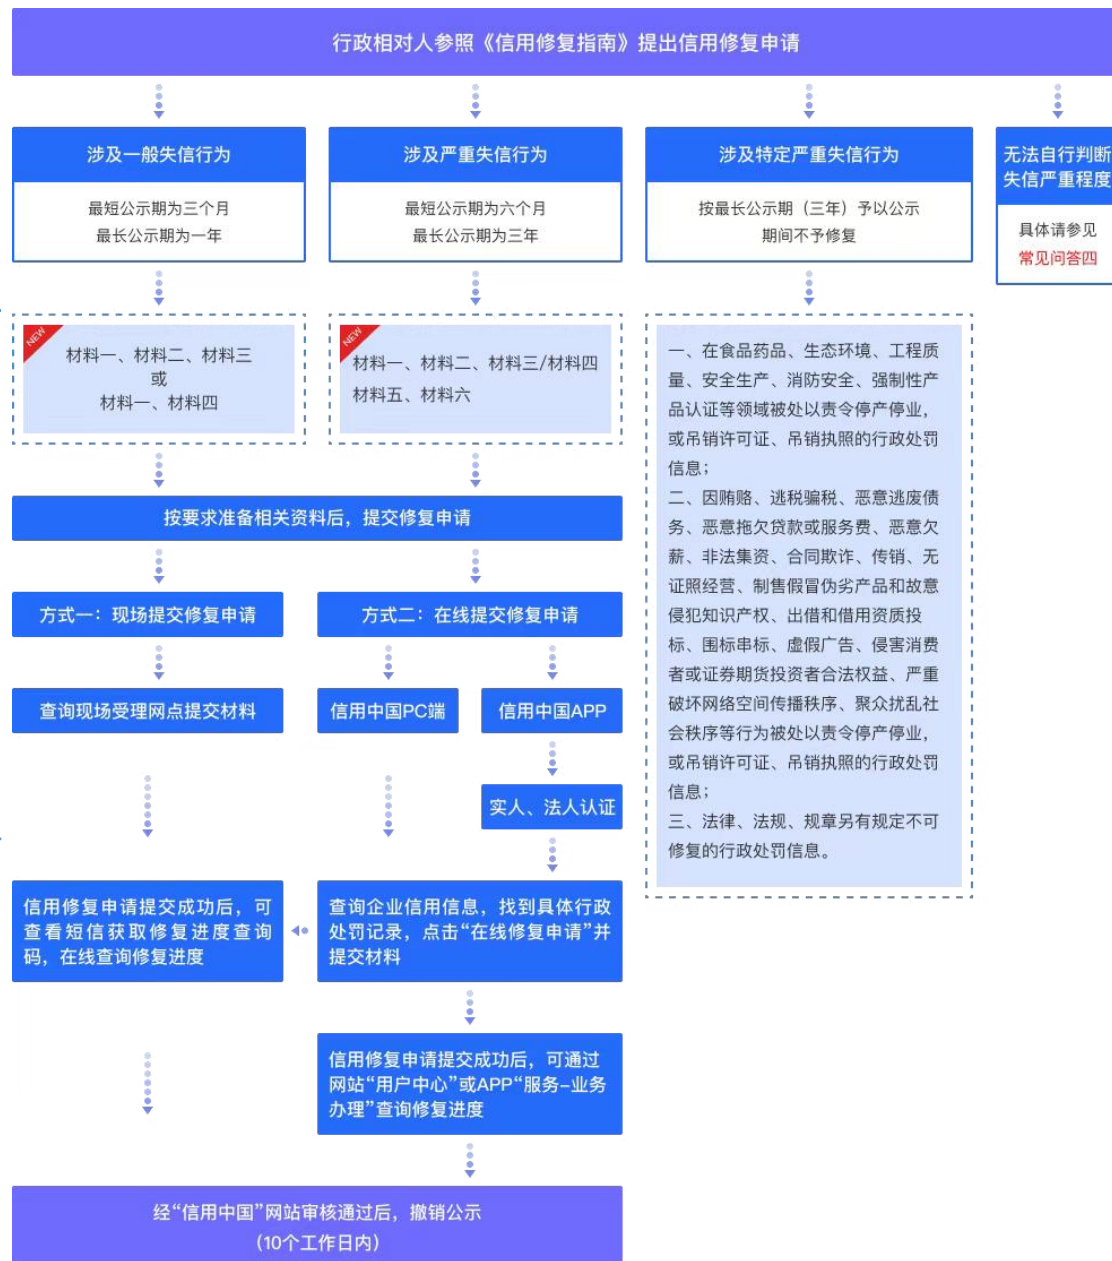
行政相对人参照《信用修复指南》提出信用修复申请

涉及一般失信行为

最短公示期为三个月
最长公示期为一年

涉及严重失信行为

最短公示期为六个月
最长公示期为三年

涉及特定严重失信行为

按最长公示期（三年）予以公示
期间不予修复

无法自行判断失信严重程度

具体请参见
常见问答四

NEW
材料一、材料二、材料三
或
材料一、材料四

NEW
材料一、材料二、材料三/材料四
材料五、材料六

一、在食品药品、生态环境、工程质量、安全生产、消防安全、强制性产品认证等领域被处以责令停产停业，或吊销许可证、吊销执照的行政处罚信息；
二、因贿赂、逃税骗税、恶意逃废债务、恶意拖欠贷款或服务费、恶意欠薪、非法集资、合同欺诈、传销、无证照经营、制售假冒伪劣产品和故意侵犯知识产权、出借和借用资质投标、围标串标、虚假广告、侵害消费者或证券期货投资者合法权益、严重破坏网络空间传播秩序、聚众扰乱社会秩序等行为被处以责令停产停业，或吊销许可证、吊销执照的行政处罚信息；
三、法律、法规、规章另有规定不可修复的行政处罚信息。

按要求准备相关资料后，提交修复申请

方式一：现场提交修复申请

方式二：在线提交修复申请

查询现场受理网点提交材料

信用中国PC端

信用中国APP

实人、法人认证

信用修复申请提交成功后，可查看短信获取修复进度查询码，在线查询修复进度

查询企业信用信息，找到具体行政处罚记录，点击“在线修复申请”并提交材料

信用修复申请提交成功后，可通过网站“用户中心”或APP“服务-业务办理”查询修复进度

经“信用中国”网站审核通过后，撤销公示
(10个工作日内)